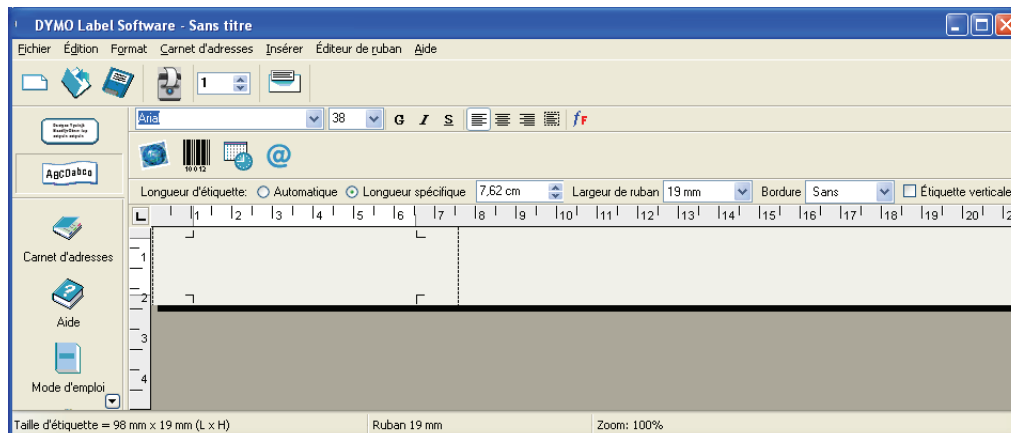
DYMO Label Software - Sans titre

Fichier Édition Format Carnet d'adresses Insérer Éditeur de ruban Aide

1

Arial 38 G I S

AaCDabco

Carnet d'adresses

Aide

Mode d'emploi

Longueur d'étiquette: Automatique Longueur spécifique 7,62 cm Largeur de ruban 19 mm Bordure Sans Étiquette verticale

1 2 3 4 5 6 7 8 9 10 11 12 13 14 15 16 17 18 19 20

1
2
3
4

Taille d'étiquette = 98 mm x 19 mm (L x H) Ruban 19 mm Zoom: 100%